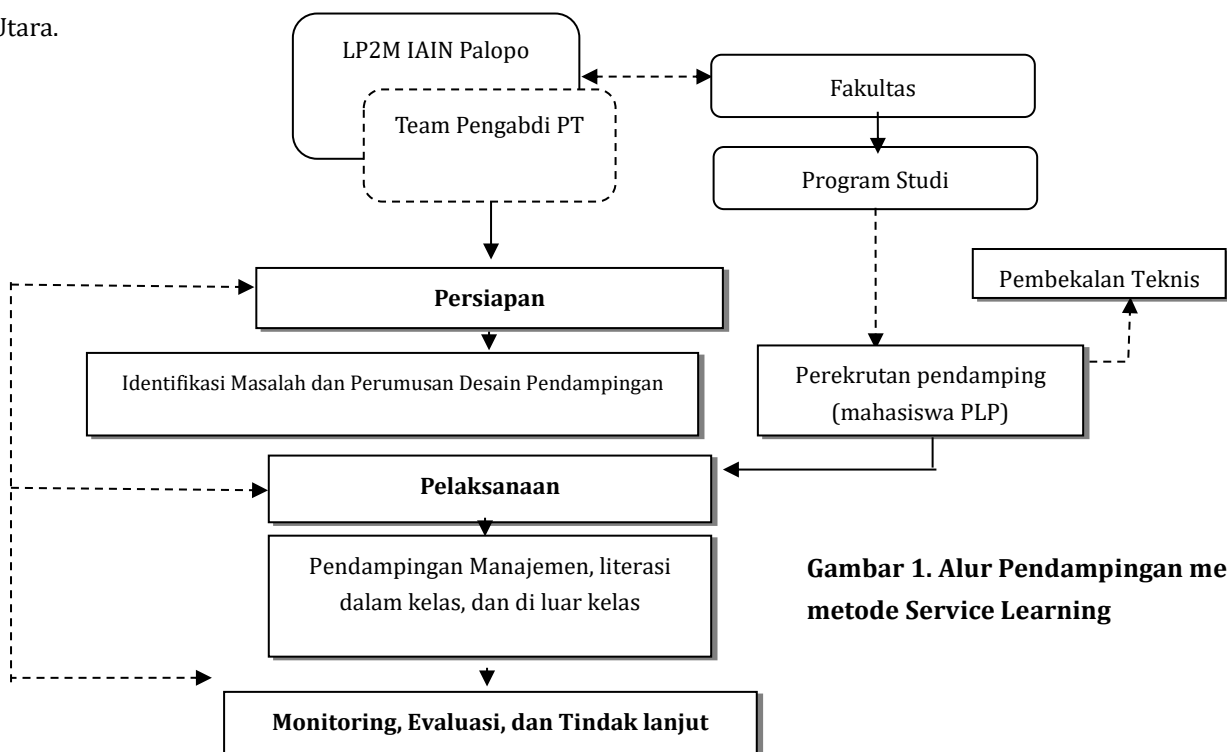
Utara.

LP2M IAIN Palopo

Team Pengabdi PT

Fakultas

Program Studi

Pembekalan Teknis

Persiapan

Identifikasi Masalah dan Perumusan Desain Pendampingan

Perekrutan pendamping (mahasiswa PLP)

Pelaksanaan

Pendampingan Manajemen, literasi dalam kelas, dan di luar kelas

Gambar 1. Alur Pendampingan me metode Service Learning

Monitoring, Evaluasi, dan Tindak lanjut